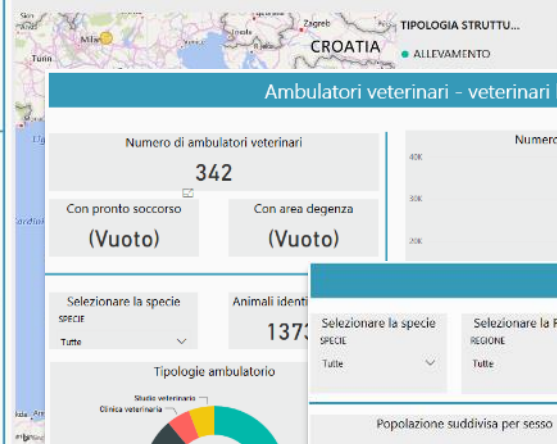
Milan
Turin
Zagreb
CROATIA
TIPOLOGIA STRUTTU...
ALLEVAMENTO

Ambulatori veterinari - veterinari

Numero di ambulatori veterinari
342

Con pronto soccorso
(Vuoto)

Con area degenza
(Vuoto)

Numero
40K
30K
20K

Selezionare la specie
SPECIE
Tutte

Animali identi
1373

Tipologie ambulatorio
Studio veterinario
Clinica veterinaria

Selezionare la specie
SPECIE
Tutte

Selezionare la R
REGIONE
Tutte

Popolazione suddivisa per sesso